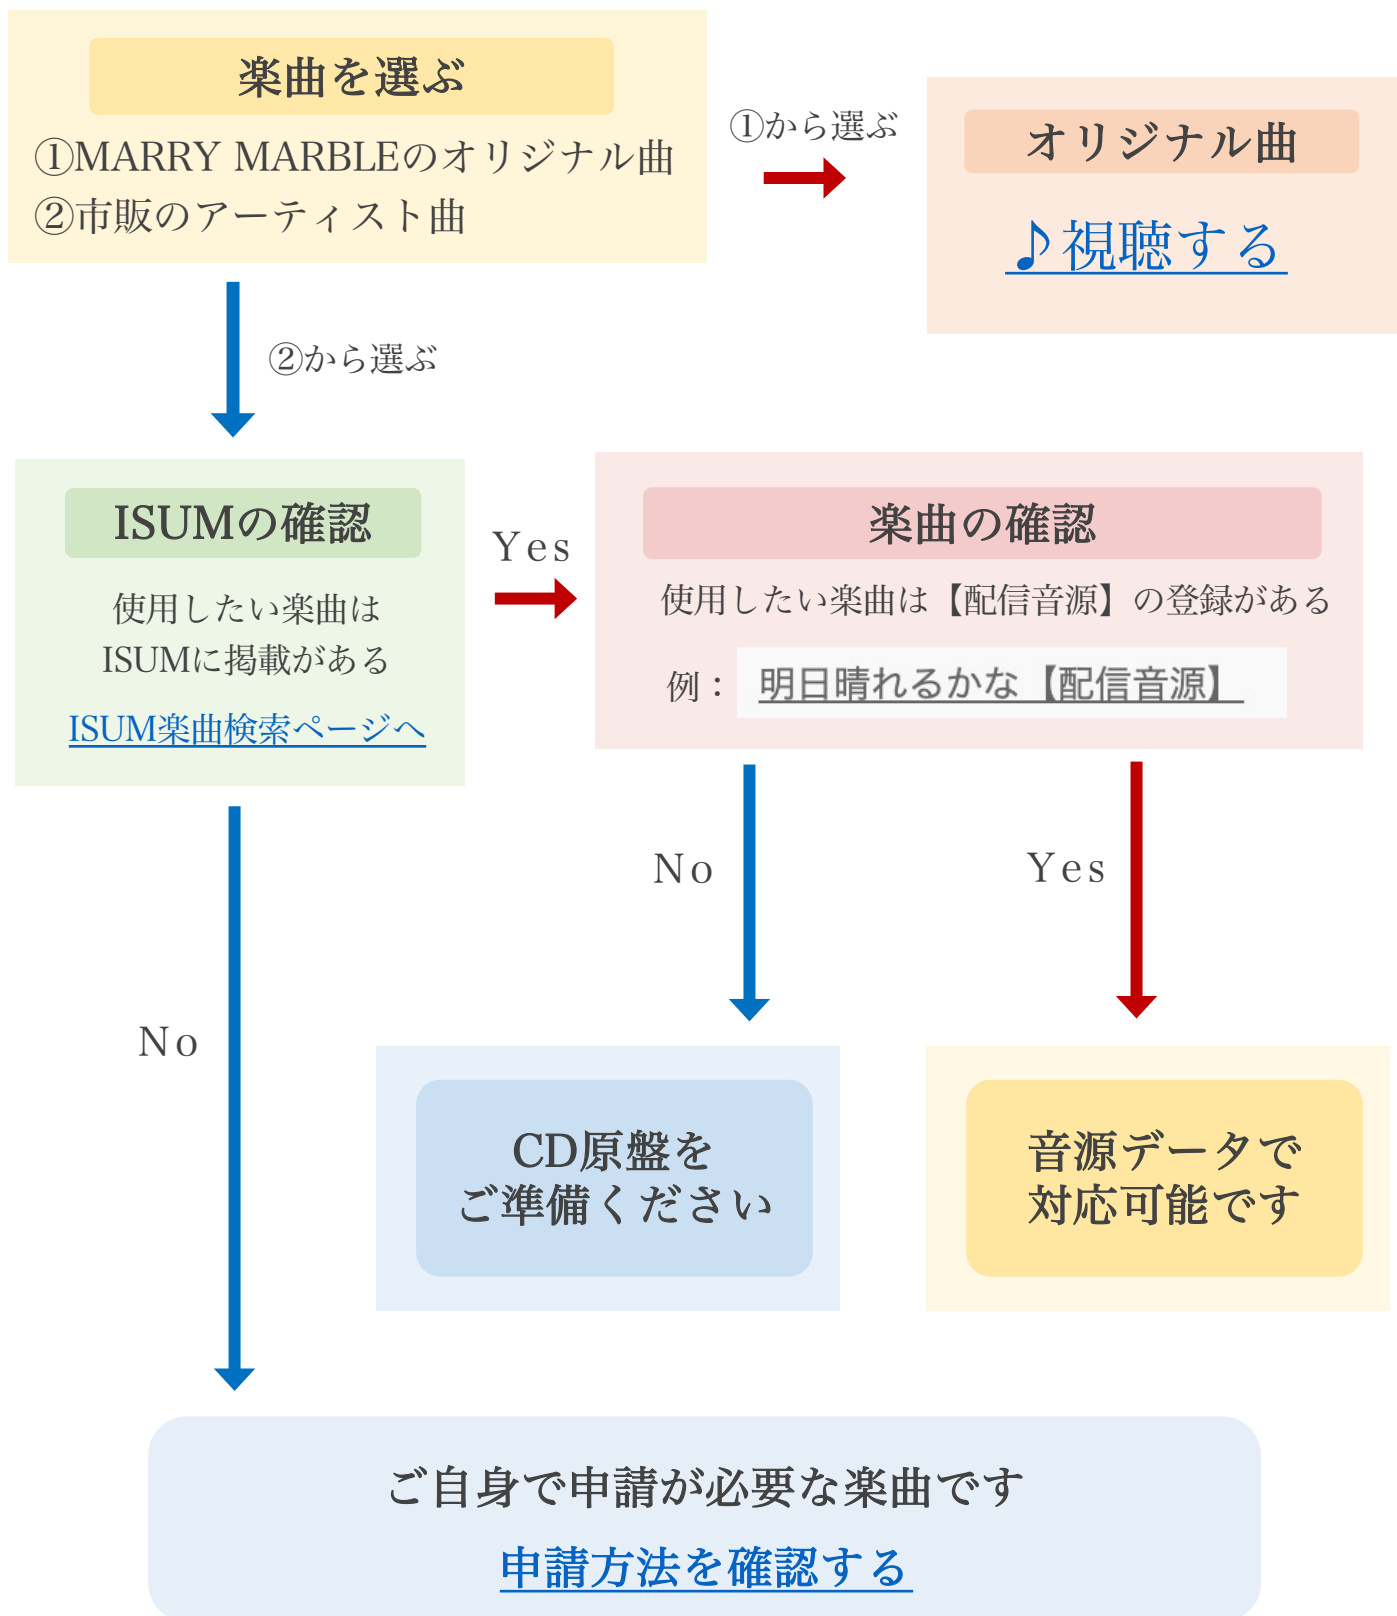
楽曲を選ぶ

①MARRY MARBLEのオリジナル曲
②市販のアーティスト曲

①から選ぶ

オリジナル曲

♪視聴する

②から選ぶ

ISUMの確認

使用したい楽曲は ISUMに掲載がある

ISUM楽曲検索ページへ

Yes

楽曲の確認

使用したい楽曲は【配信音源】の登録がある

例： 明日晴れるかな【配信音源】

No

Yes

No

CD原盤を ご準備ください

音源データで 対応可能です

ご自身で申請が必要な楽曲です

申請方法を確認する